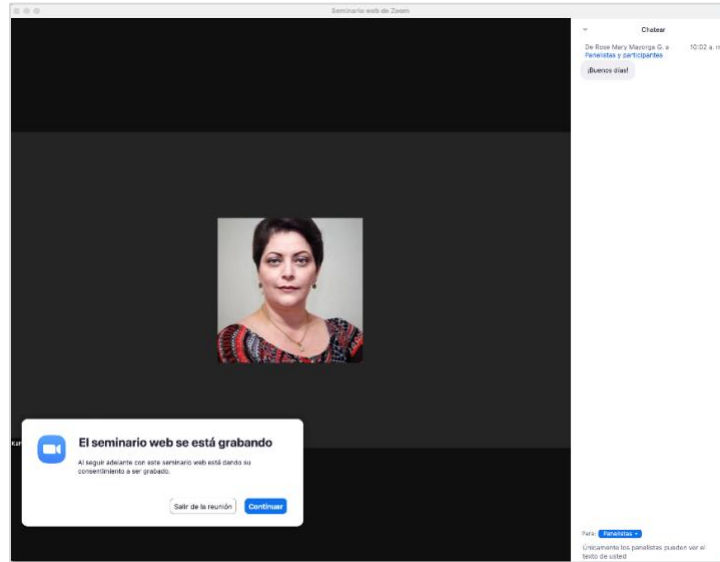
Seminario web de Zoom

Chatear

De Rose Mary Mayorga G. a Panelistas y participantes 10:02 a. m

¡Buenos días!

El seminario web se está grabando

Al seguir adelante con este seminario web está dando su consentimiento a ser grabado.

Salir de la reunión

Continuar

Para: Panelistas

Únicamente los panelistas pueden ver el texto de usted